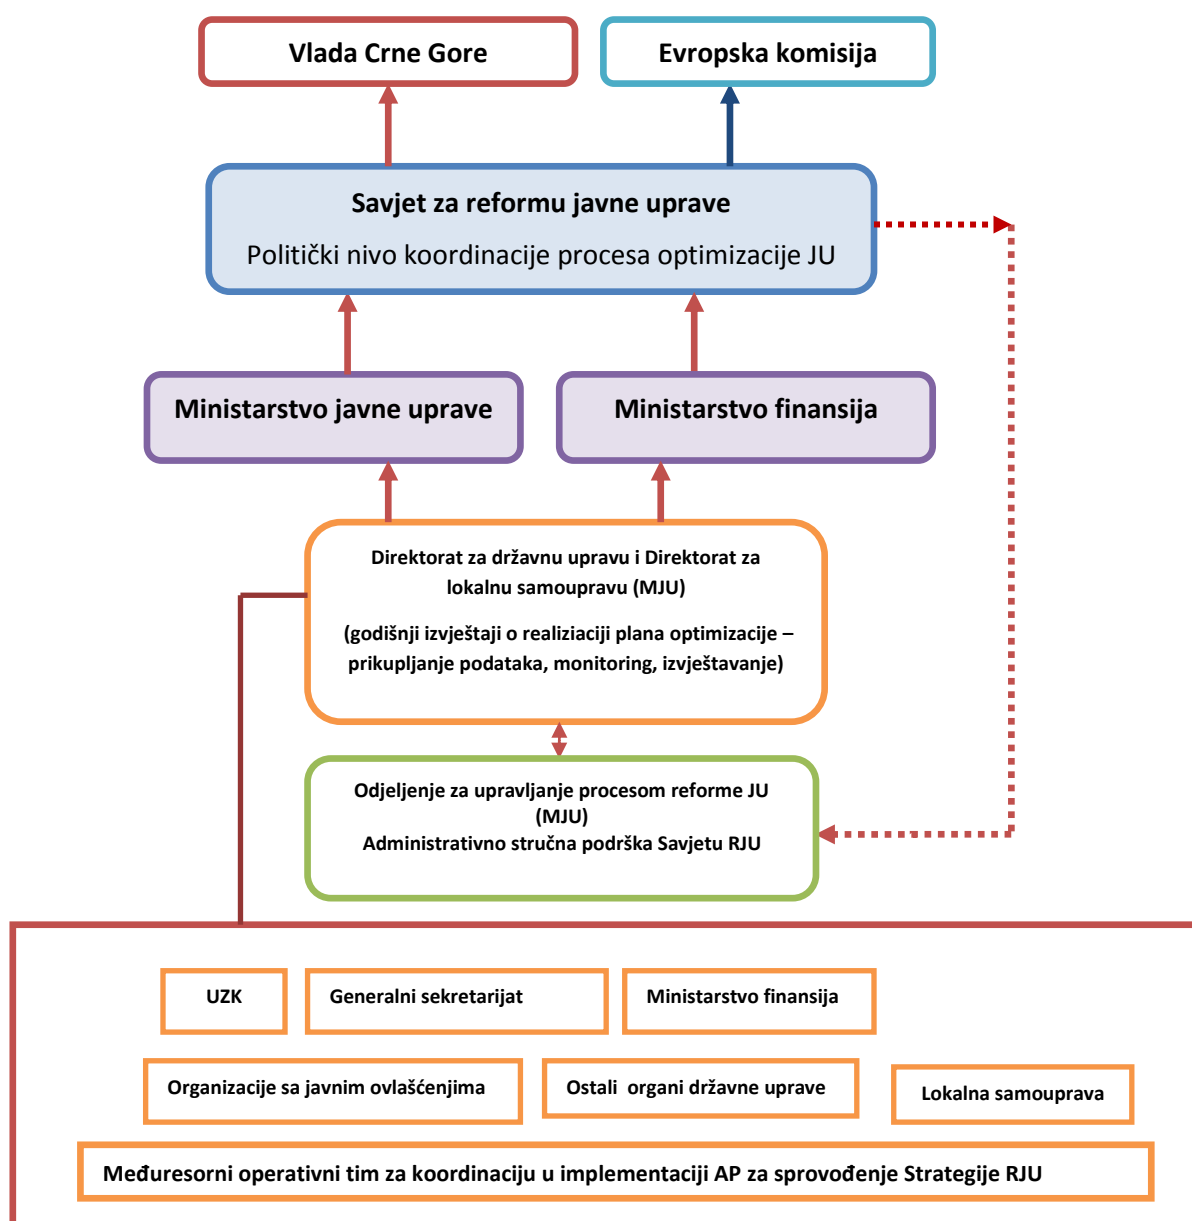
Vlada Crne Gore

Evropska komisija

Savjet za reformu javne uprave

Politički nivo koordinacije procesa optimizacije JU

Ministarstvo javne uprave

Ministarstvo finansija

Direktorat za državnu upravu i Direktorat za lokalnu samoupravu (MJU)

(godišnji izvještaji o realiziaciji plana optimizacije – prikupljanje podataka, monitoring, izvještavanje)

Odjeljenje za upravljanje procesom reforme JU (MJU)
Administrativno stručna podrška Savjetu RJU

UZK

Generalni sekretarijat

Ministarstvo finansija

Organizacije sa javnim ovlašćenjima

Ostali organi državne uprave

Lokalna samouprava

Međuresorni operativni tim za koordinaciju u implementaciji AP za sprovođenje Strategije RJU